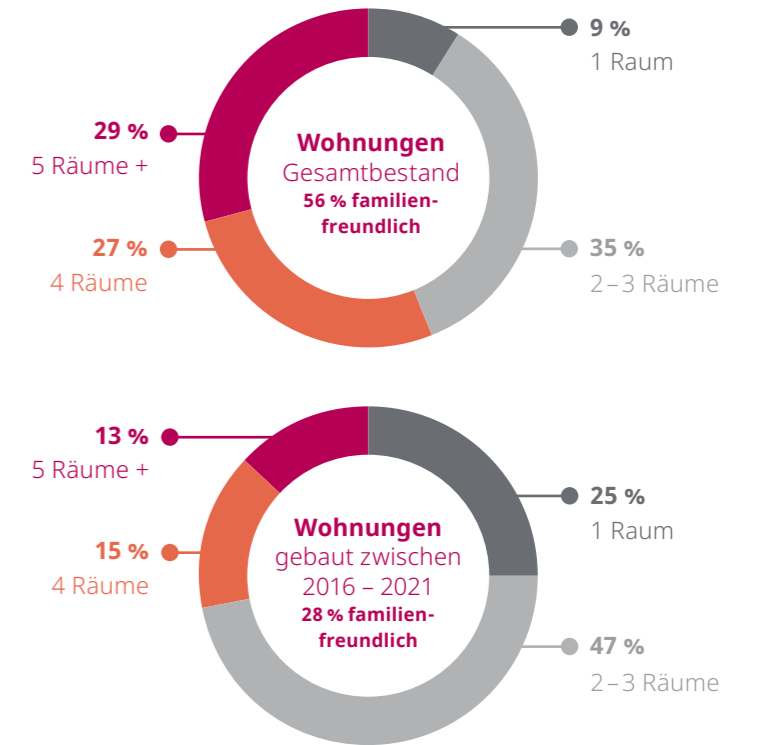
9 %
1 Raum

29 %
5 Räume +

Wohnungen
Gesamtbestand
56 % familienfreundlich

27 %
4 Räume

35 %
2 – 3 Räume

13 %
5 Räume +

25 %
1 Raum

Wohnungen
gebaut zwischen
2016 – 2021
28 % familienfreundlich

15 %
4 Räume

47 %
2 – 3 Räume